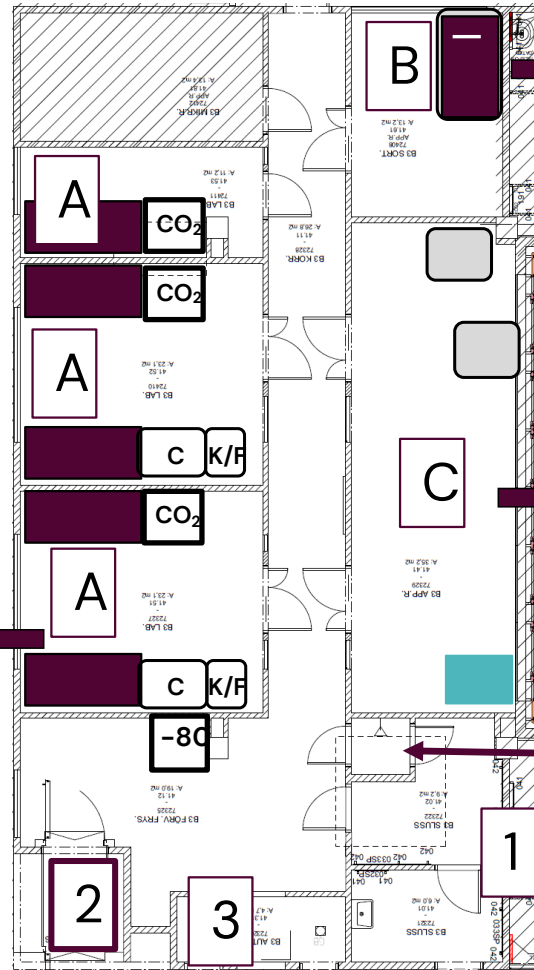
B

A

$CO_2$

$CO_2$

A

C

K/F

C

$CO_2$

A

C

K/F

-80

2

3

1

B3 MIKR.R.
72412
41.50
A: 13,4 m2

B3 SORT.
72408
41.61
A: 13,2 m2

B3 LAB.
72411
41.53
A: 11,2 m2

B3 KORR.
72328
41.11
A: 26,8 m2

B3 LAB.
72410
41.52
A: 23,1 m2

B3 LAB.
72327
41.51
A: 23,1 m2

B3 APP.R.
72329
41.41
A: 35,2 m2

B3 FÖRV. FRYS.
72325
41.12
A: 19,0 m2

B3 SLUSS
72322
41.02
A: 9,2 m2

B3 SLUSS
72321
41.01
A: 6,0 m2

B3 AUT
A: 4,7